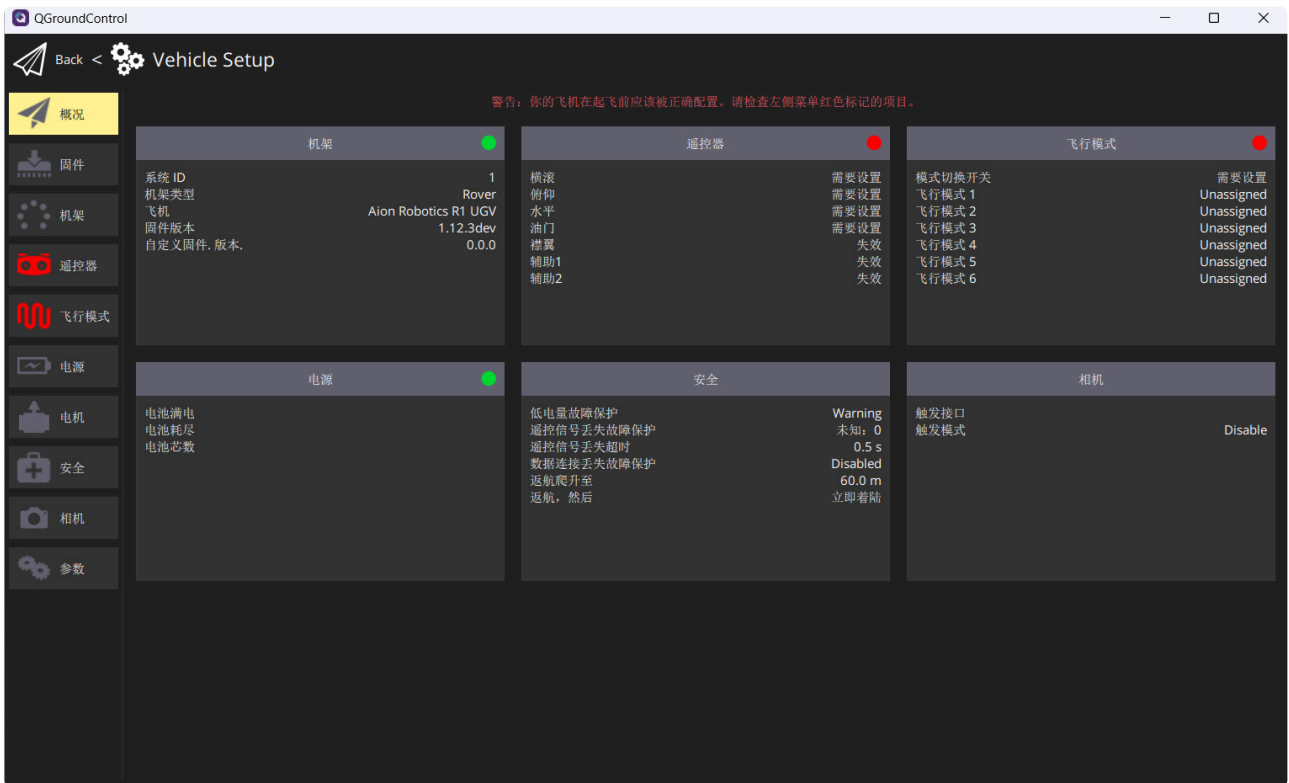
QGroundControl

Back < Vehicle Setup

概况
固件
机架
遥控器
飞行模式
电源
电机
安全
相机
参数

警告：你的飞机在起飞前应该被正确配置。请检查左侧菜单红色标记的项目。

机架

| | |
|---|---|
| 系统 ID | 1 |
| 机架类型 | Rover |
| 飞机 | Aion Robotics R1 UGV |
| 固件版本 | 1.12.3dev |
| 自定义固件. 版本. | 0.0.0 |

遥控器

| | |
|---|---|
| 横滚 | 需要设置 |
| 俯仰 | 需要设置 |
| 水平 | 需要设置 |
| 油门 | 需要设置 |
| 襟翼 | 失效 |
| 辅助1 | 失效 |
| 辅助2 | 失效 |

飞行模式

| | |
|---|---|
| 模式切换开关 | 需要设置 |
| 飞行模式 1 | Unassigned |
| 飞行模式 2 | Unassigned |
| 飞行模式 3 | Unassigned |
| 飞行模式 4 | Unassigned |
| 飞行模式 5 | Unassigned |
| 飞行模式 6 | Unassigned |

电源

电池满电
电池耗尽
电池芯数

安全

| | |
|---|---|
| 低电量故障保护 | Warning |
| 遥控信号丢失故障保护 | 未知：0 |
| 遥控信号丢失超时 | 0.5 s |
| 数据连接丢失故障保护 | Disabled |
| 返航爬升至 | 60.0 m |
| 返航，然后 | 立即着陆 |

相机

| | |
|---|---|
| 触发接口 | |
| 触发模式 | Disable |